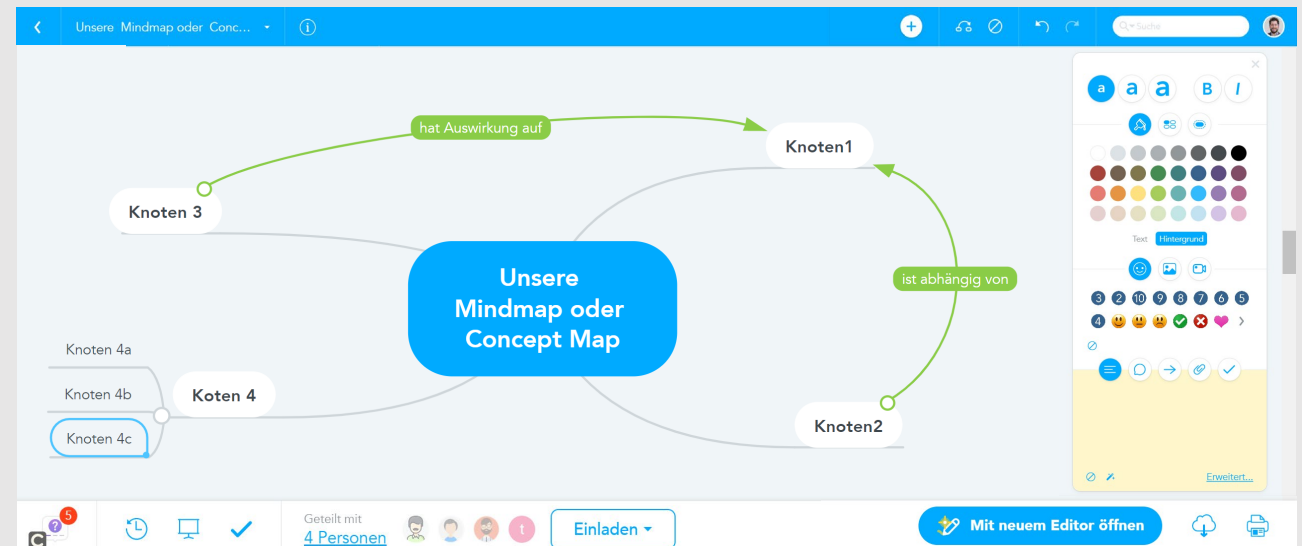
Unsere Mindmap oder Conc...

Suche

hat Auswirkung auf

Knoten1

Knoten 3

Unsere Mindmap oder Concept Map

ist abhängig von

Knoten 4a

Knoten 4b

Koten 4

Knoten 4c

Knoten2

a a a B I

Text Hintergrund

3 2 10 9 8 7 6 5

4

Erweitert...

5

Geteilt mit
4 Personen

t

Einladen

Mit neuem Editor öffnen